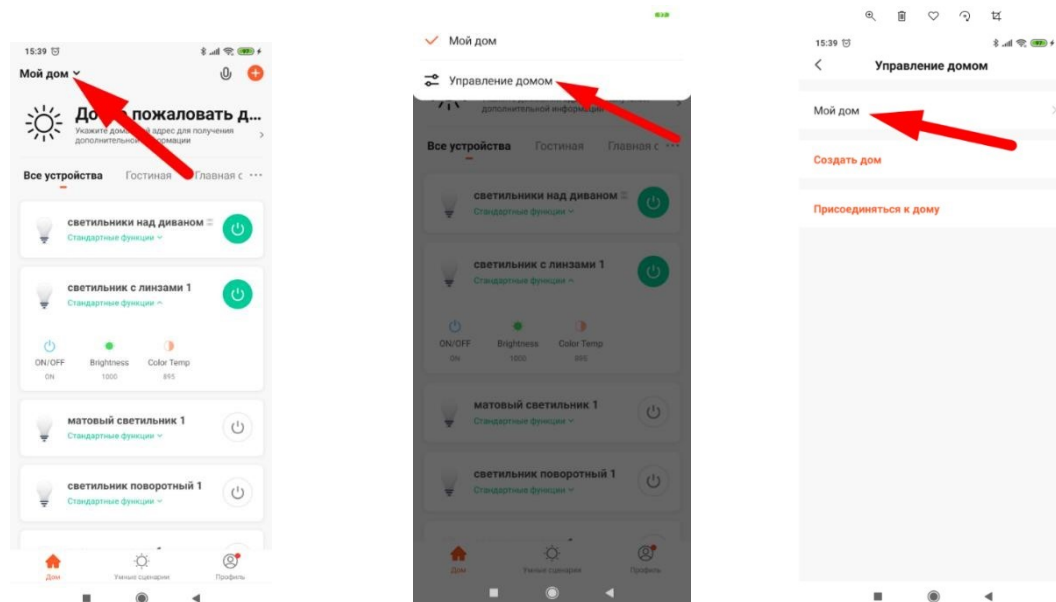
15:39

Мой дом

Добро пожаловать д...
Укажите домашний адрес для получения дополнительной информации

Все устройства Гостиная Главная с ···

светильники над диваном
Стандартные функции

светильник с линзами 1
Стандартные функции

ON/OFF
ON
Brightness
1000
Color Temp
895

матовый светильник 1
Стандартные функции

светильник поворотный 1
Стандартные функции

Дом Умные сценарии Профиль

Мой дом

Управление домом

дополнительной информации

Все устройства Гостиная Главная с ···

светильники над диваном
Стандартные функции

светильник с линзами 1
Стандартные функции

ON/OFF
ON
Brightness
1000
Color Temp
895

матовый светильник 1
Стандартные функции

светильник поворотный 1
Стандартные функции

Дом Умные сценарии Профиль

15:39

Управление домом

Мой дом

Создать дом

Присоединяться к дому